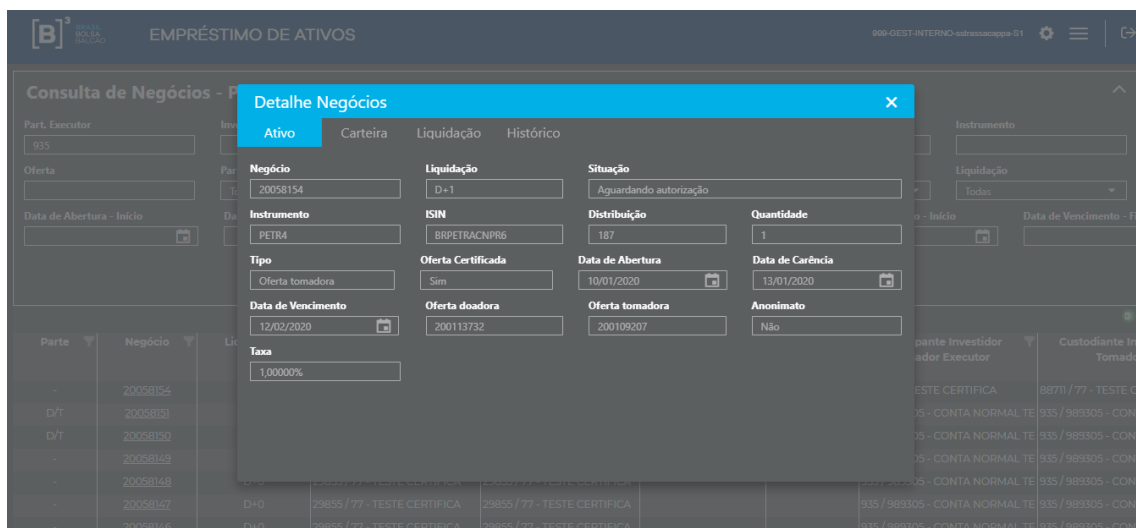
[B]³ BRASIL BOLSA BALCÃO EMPRÉSTIMO DE ATIVOS

999-GEST-INTERNO-sstrassacappa-S1

Consulta de Negócios - P

Part. Executor
935

Oferta

Data de Abertura - Início

Instrumento

Liquidação
Todas

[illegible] - Início

Data de Vencimento - F

Detalhe Negócios

Ativo Carteira Liquidação Histórico

Negócio
20058154

Liquidação
D+1

Situação
Aguardando autorização

Instrumento
PETR4

ISIN
BRPETRACNPR6

Distribuição
187

Quantidade
1

Tipo
Oferta tomadora

Oferta Certificada
Sim

Data de Abertura
10/01/2020

Data de Carência
13/01/2020

Data de Vencimento
12/02/2020

Oferta doadora
200113732

Oferta tomadora
200109207

Anonimato
Não

Taxa
1,00000%

| Parte | Negócio | Li | | | pante Investidor ador Executor | Custodiante In Tomado |
|---|---|---|---|---|---|---|
| - | 20058154 | | | | ESTE CERTIFICA | 88711 / 77 - TESTE C |
| D/T | 20058151 | | | | 5 - CONTA NORMAL TE | 935 / 989305 - CON |
| D/T | 20058150 | | | | 5 - CONTA NORMAL TE | 935 / 989305 - CON |
| - | 20058149 | | | | 5 - CONTA NORMAL TE | 935 / 989305 - CON |
| - | 20058148 | D+0 | 29855 / 77 - TESTE CERTIFICA | 29855 / 77 - TESTE CERTIFICA | 5 - CONTA NORMAL TE | 935 / 989305 - CON |
| - | 20058147 | D+0 | 29855 / 77 - TESTE CERTIFICA | 29855 / 77 - TESTE CERTIFICA | 935 / 989305 - CONTA NORMAL TE | 935 / 989305 - CON |
| - | 20058146 | D+0 | 29855 / 77 - TESTE CERTIFICA | 29855 / 77 - TESTE CERTIFICA | 935 / 989305 - CONTA NORMAL TE | 935 / 989305 - CON |